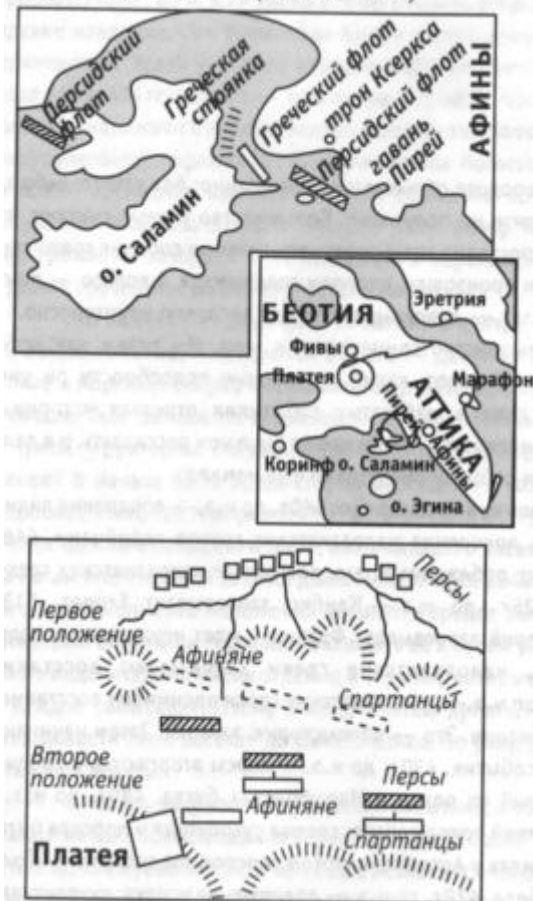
Персидский флот
Греческая стоянка
Греческий флот
трон Ксеркса
Персидский флот
гавань Пирей
АФИНЫ
о. Саламин

БЕОТИЯ
Эретрия
Фивы
Платея
Марафон
АТТИКА
Пирей
Афины
Коринф
о. Саламин
о. Эгина

Персы
Первое положение
Афиняне
Спартанцы
Второе положение
Персы
Афиняне
Спартанцы
Платея